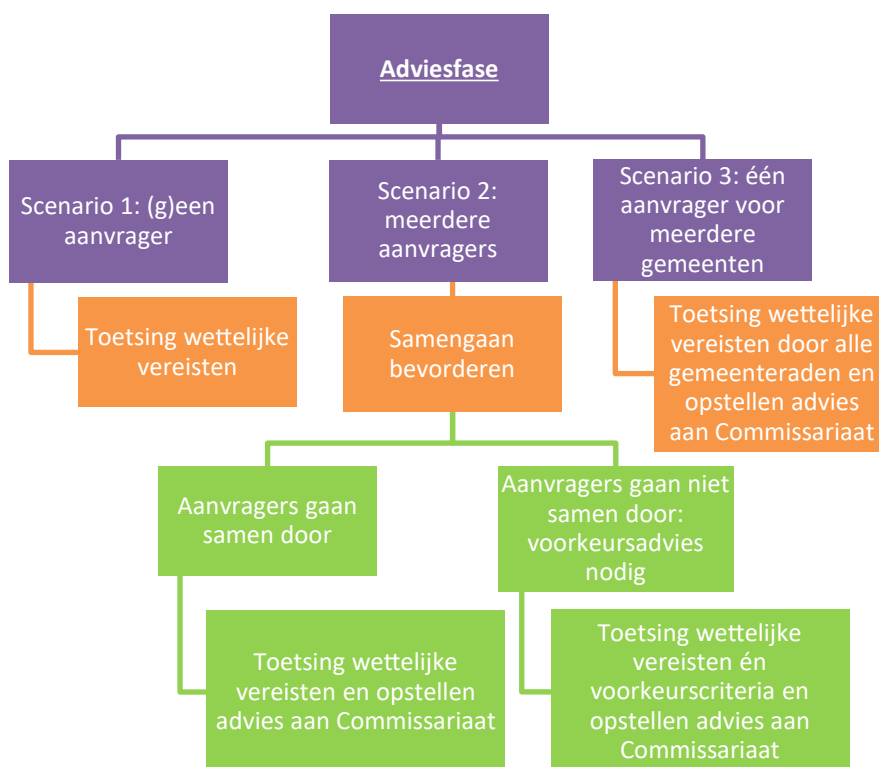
Adviesfase

Scenario 1: (g)een aanvrager

Toetsing wettelijke vereisten

Scenario 2: meerdere aanvragers

Samengaan bevorderen

Aanvragers gaan samen door

Toetsing wettelijke vereisten en opstellen advies aan Commissariaat

Aanvragers gaan niet samen door: voorkeursadvies nodig

Toetsing wettelijke vereisten én voorkeurscriteria en opstellen advies aan Commissariaat

Scenario 3: één aanvrager voor meerdere gemeenten

Toetsing wettelijke vereisten door alle gemeenteraden en opstellen advies aan Commissariaat